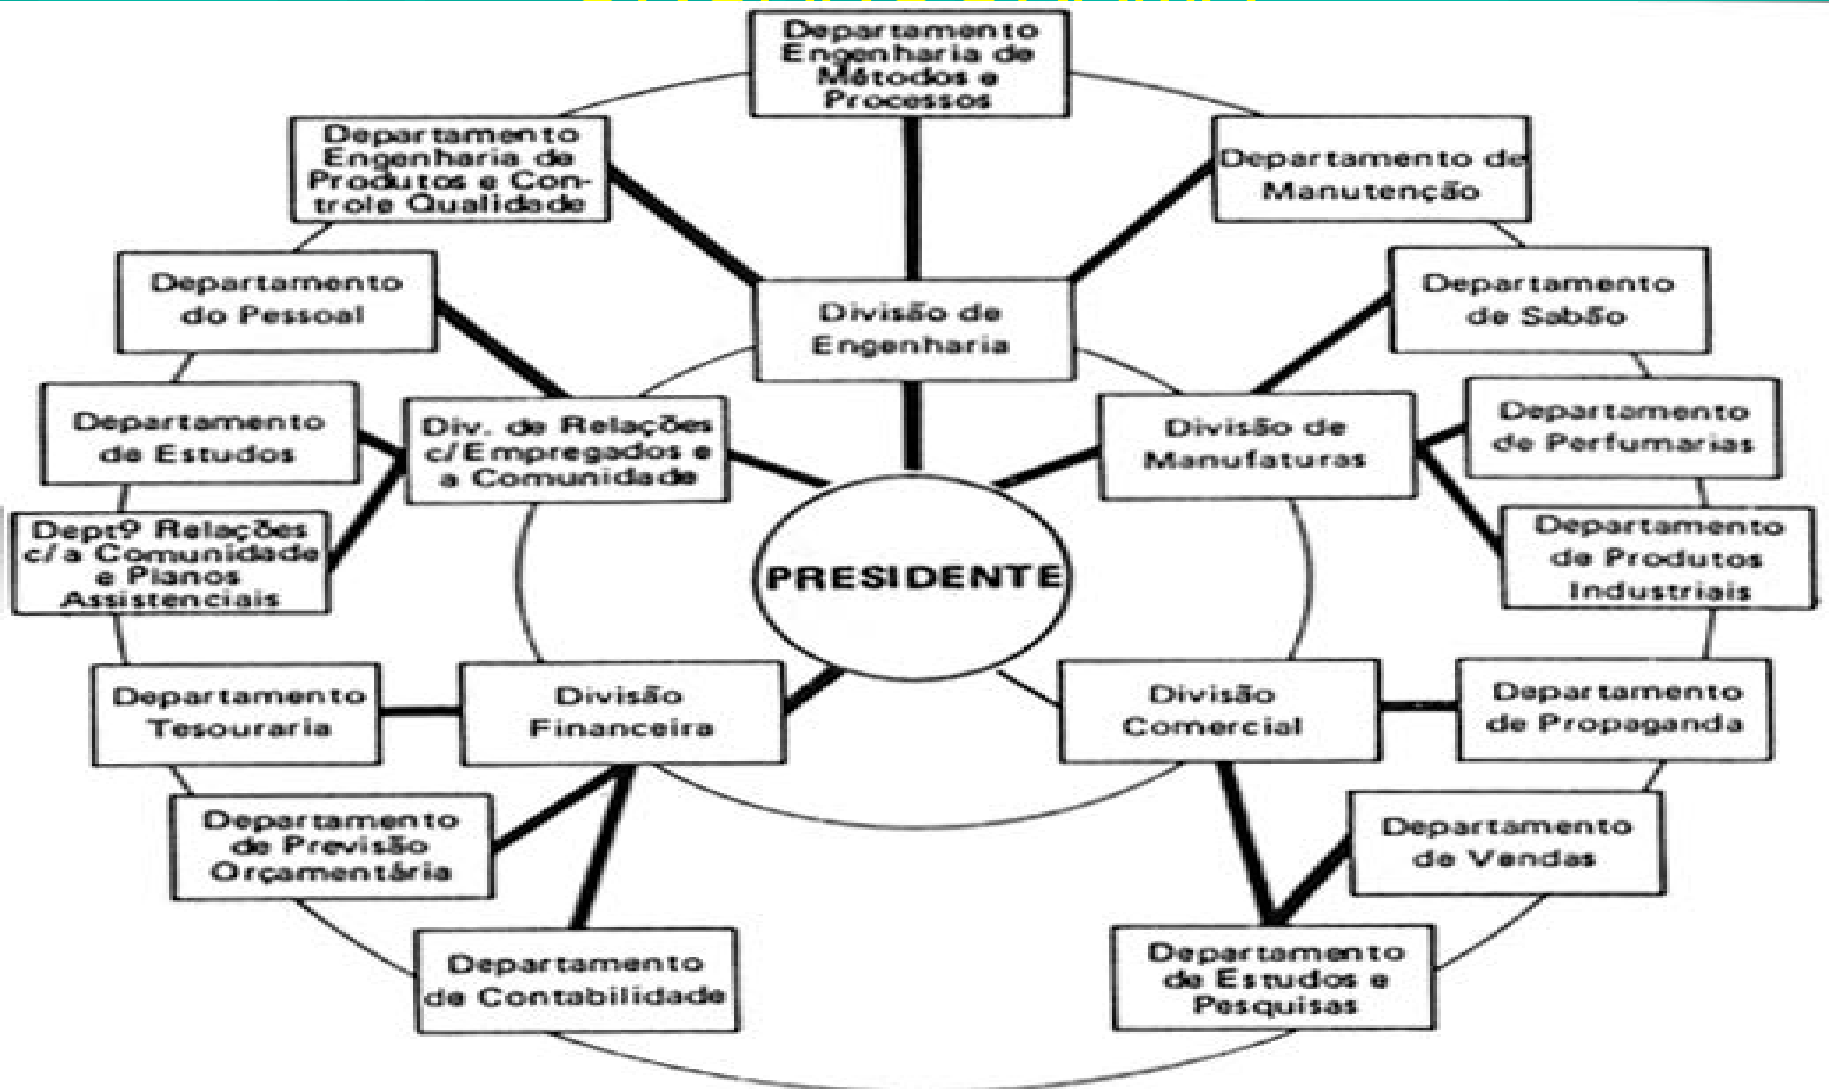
PRESIDENTE

Divisão de Engenharia

Departamento Engenharia de Métodos e Processos

Departamento Engenharia de Produtos e Controle Qualidade

Departamento de Manutenção

Divisão de Manufaturas

Departamento de Sabão

Departamento de Perfumarias

Departamento de Produtos Industriais

Div. de Relações c/Empregados e a Comunidade

Departamento do Pessoal

Departamento de Estudos

Deptº Relações c/a Comunidade e Planos Assistenciais

Divisão Financeira

Departamento Tesouraria

Departamento de Previsão Orçamentária

Departamento de Contabilidade

Divisão Comercial

Departamento de Propaganda

Departamento de Vendas

Departamento de Estudos e Pesquisas